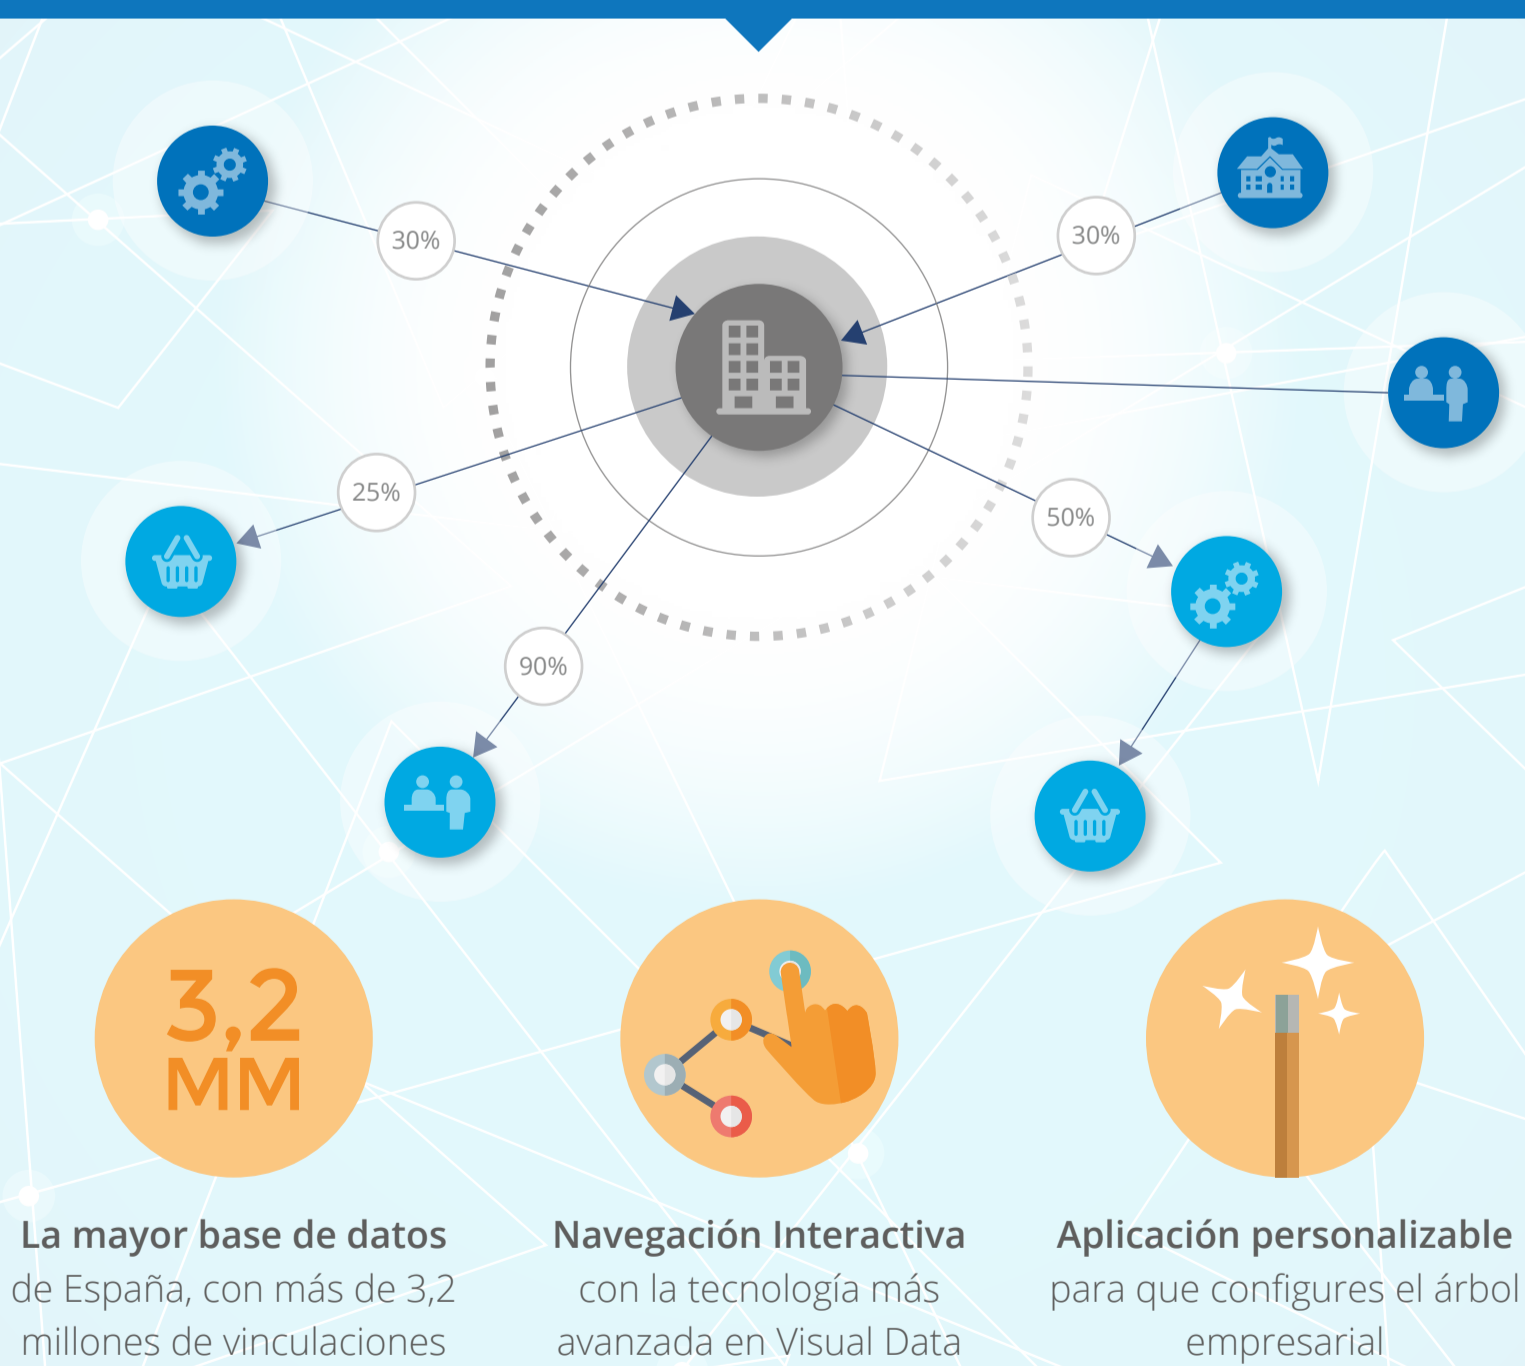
30%

30%

25%

50%

90%

3,2 MM

La mayor base de datos
de España, con más de 3,2 millones de vinculaciones

Navegación Interactiva
con la tecnología más avanzada en Visual Data

Aplicación personalizable
para que configures el árbol empresarial